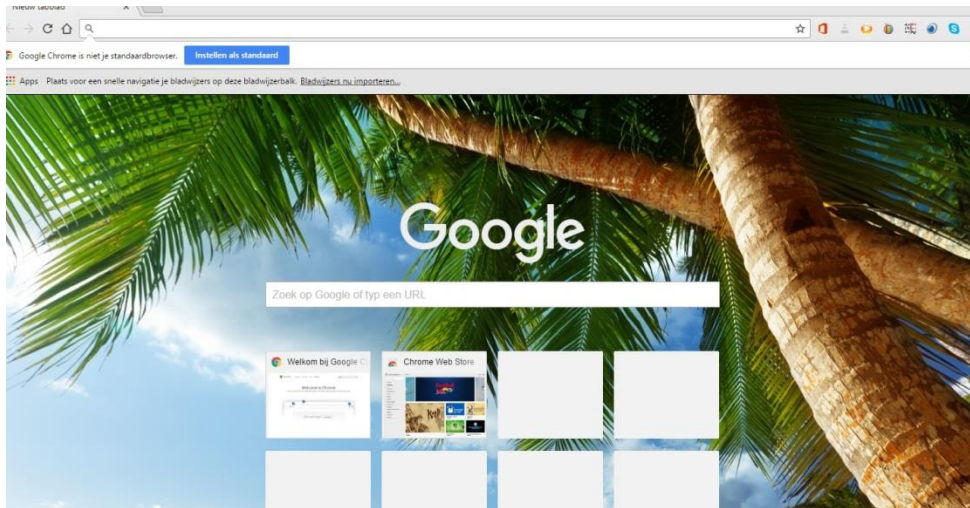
Nieuw tabblad

Google Chrome is niet je standaardbrowser. Instellen als standaard

Apps Plaats voor een snelle navigatie je bladwijzers op deze bladwijzerbalk. Bladwijzers nu importeren...

Google

Zoek op Google of typ een URL

Welkom bij Google C

Chrome Web Store